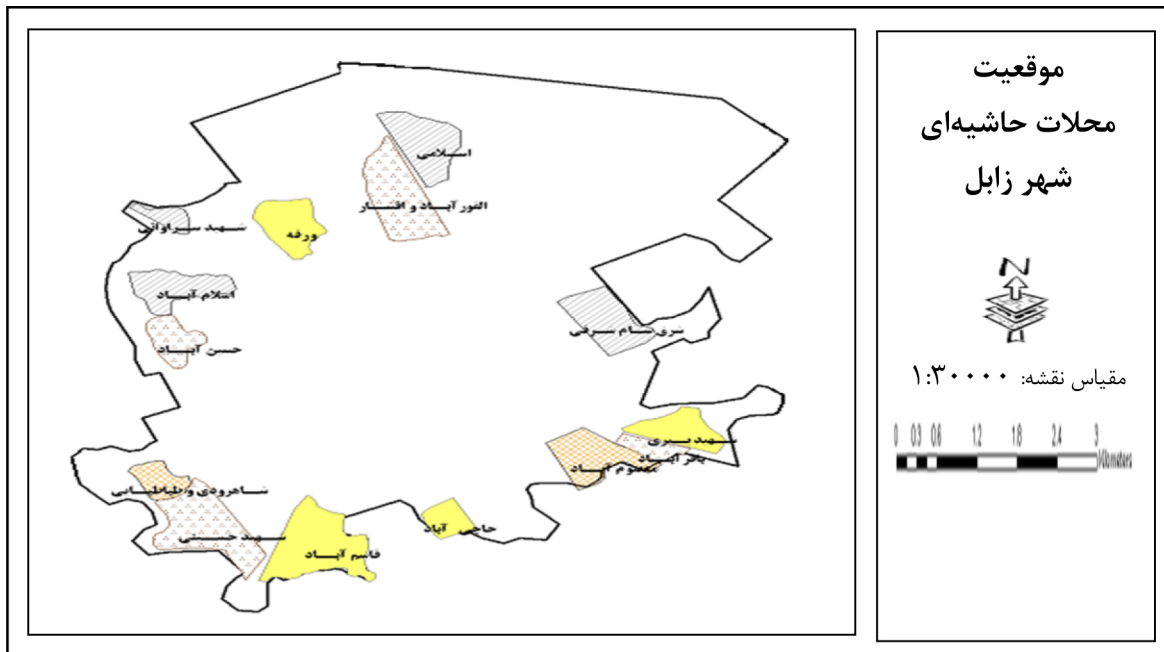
موقعیت
محلات حاشیه‌ای
شهر زابل

N

مقیاس نقشه: ۱:۳۰۰۰۰

0 0.3 0.6 1.2 1.8 2.4 3 Kilometers

اسلامی
النور آباد و افشار
شهید سراوانی
ورفه
اسلام آباد
حسن آباد
شهرک شام سرخی
شهید بهشتی
پنج آباد
معصوم آباد
شاهرودی و طباطبایی
شهید حسینی
قاسم آباد
حاجی آباد